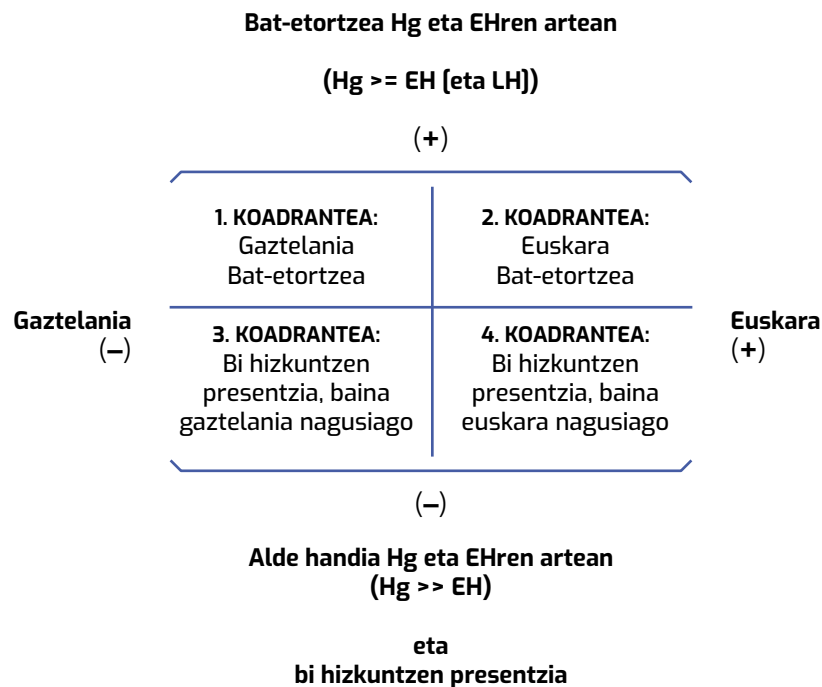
Bat-etortzea Hg eta EHren artean

(Hg >= EH (eta LH))

(+)

| 1. KOADRANTEA: Gaztelania Bat-etortzea | 2. KOADRANTEA: Euskara Bat-etortzea |
|---|---|
| 3. KOADRANTEA: Bi hizkuntzen presentzia, baina gaztelania nagusiago | 4. KOADRANTEA: Bi hizkuntzen presentzia, baina euskara nagusiago |

Gaztelania (–)

Euskara (+)

(–)

Alde handia Hg eta EHren artean (Hg >> EH)

eta
bi hizkuntzen presentzia